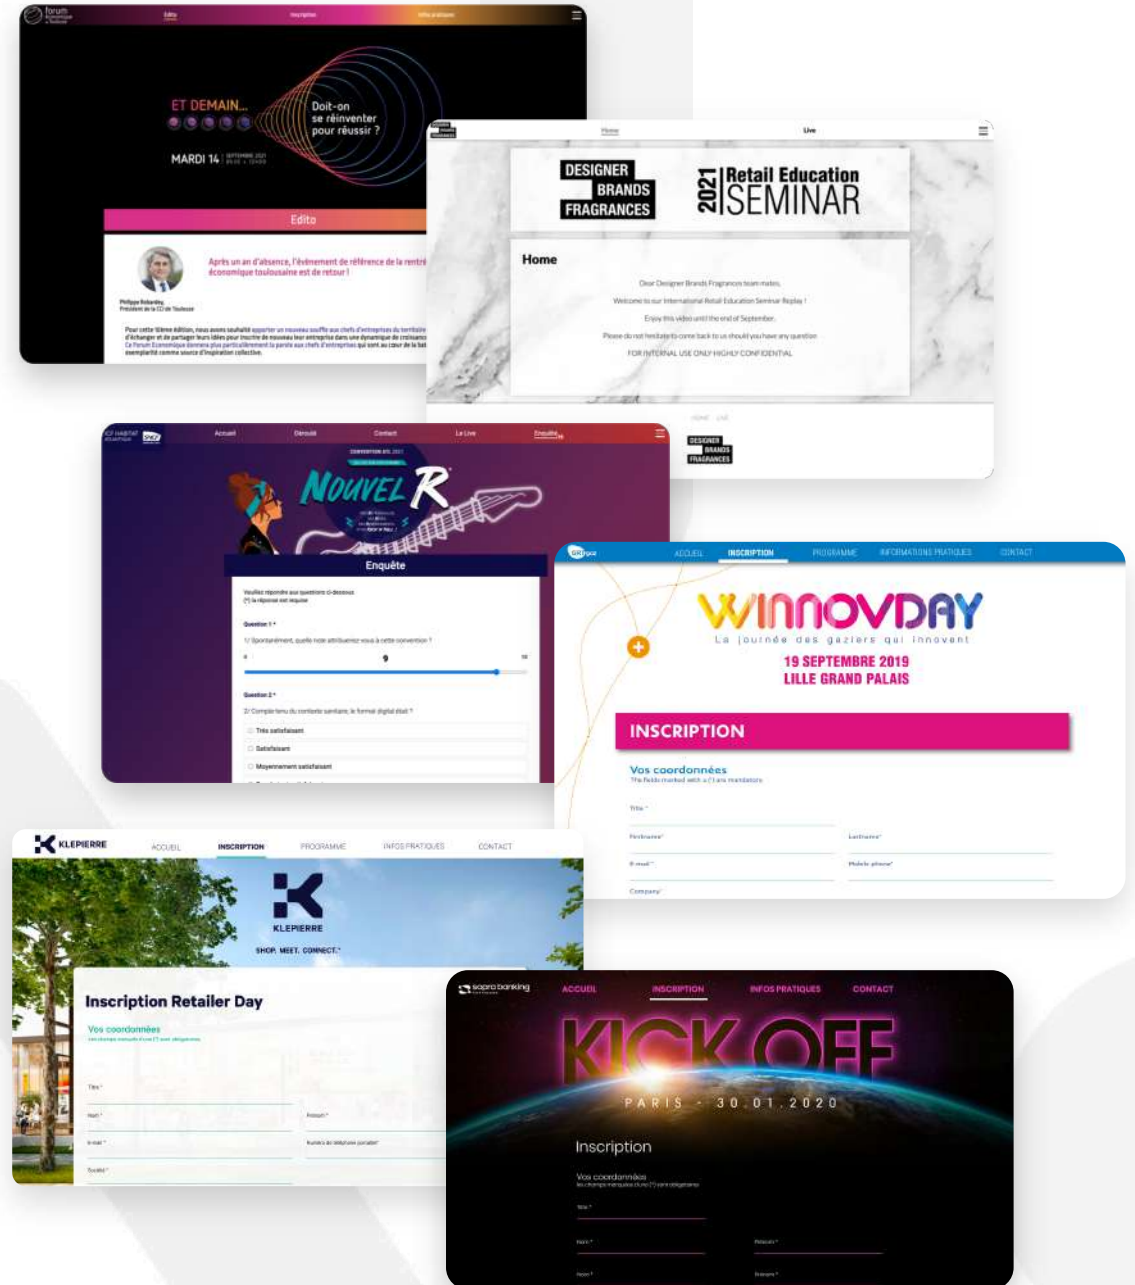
forum
Edito
Inscription
Infos pratiques
ET DEMAIN...
Doit-on se réinventer pour réussir ?
MARDI 14
Edito
Après un an d'absence, l'événement de référence de la rentré économique toulousaine est de retour !
Philippe Robardey, Président de la CCI de Toulouse
Pour cette 9ème édition, nous avons souhaité apporter un nouveau souffle aux chefs d'entreprises du territoire d'échanger et de partager leurs idées pour inscrire de nouveau leur entreprise dans une dynamique de croissance. Ce Forum Economique donnera plus particulièrement la parole aux chefs d'entreprises qui sont au cœur de la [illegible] exemplarité comme source d'inspiration collective.

Home
Live
DESIGNER BRANDS FRAGRANCES
2021 Retail Education SEMINAR
Home
Dear Designer Brands Fragrances team mates,
Welcome to our International Retail Education Seminar Replay !
Enjoy this video until the end of September.
Please do not hesitate to come back to us should you have any question.
FOR INTERNAL USE ONLY HIGHLY CONFIDENTIAL
DESIGNER BRANDS FRAGRANCES

Accueil
Déroulé
Contact
Le Live
Enquête
NOUVEL R
Enquête
Veuillez répondre aux questions ci-dessous
(*) la réponse est requise
Question 1 *
1/ Spontanément, quelle note attribueriez-vous à cette convention ?
0
9
10
Question 2 *
2/ Compte tenu du contexte sanitaire, le format digital était ?
Très satisfaisant
Satisfaisant
Moyennement satisfaisant

ACCUEIL
INSCRIPTION
PROGRAMME
INFORMATIONS PRATIQUES
CONTACT
WINNOVDAY
La journée des gaziers qui innovent
19 SEPTEMBRE 2019
LILLE GRAND PALAIS
INSCRIPTION
Vos coordonnées
The fields marked with a (*) are mandatory
Title *
Firstname*
Lastname*
E-mail*
Mobile phone*
Company*

KLEPIERRE
ACCUEIL
INSCRIPTION
PROGRAMME
INFOS PRATIQUES
CONTACT
KLEPIERRE
SHOP. MEET. CONNECT.®
Inscription Retailer Day
Vos coordonnées
Les champs marqués d'une (*) sont obligatoires
Titre *
Nom *
Prénom *
E-mail *
Numéro de téléphone portable*
Société *

sopra banking
ACCUEIL
INSCRIPTION
INFOS PRATIQUES
CONTACT
KICK OFF
PARIS - 30.01.2020
Inscription
Vos coordonnées
les champs marqués d'une (*) sont obligatoires
Titre *
Nom *
Prénom *
Poste *
Entreprise *